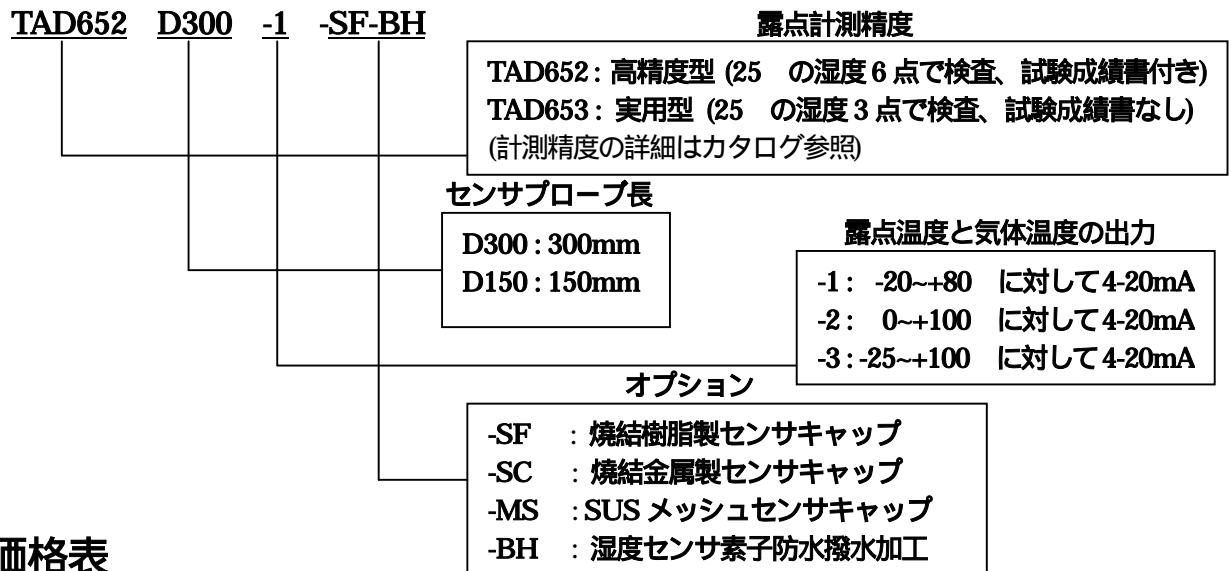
TAD652 D300 -1 -SF-BH

露点計測精度

TAD652 : 高精度型 (25 の湿度 6 点で検査、試験成績書付き)
TAD653 : 実用型 (25 の湿度 3 点で検査、試験成績書なし)
(計測精度の詳細はカタログ参照)

センサプローブ長

D300 : 300mm
D150 : 150mm

露点温度と気体温度の出力

-1 : -20~+80 に対して 4-20mA
-2 : 0~+100 に対して 4-20mA
-3 : -25~+100 に対して 4-20mA

オプション

-SF : 焼結樹脂製センサキャップ
-SC : 焼結金属製センサキャップ
-MS : SUS メッシュセンサキャップ
-BH : 湿度センサ素子防水撥水加工

価格表